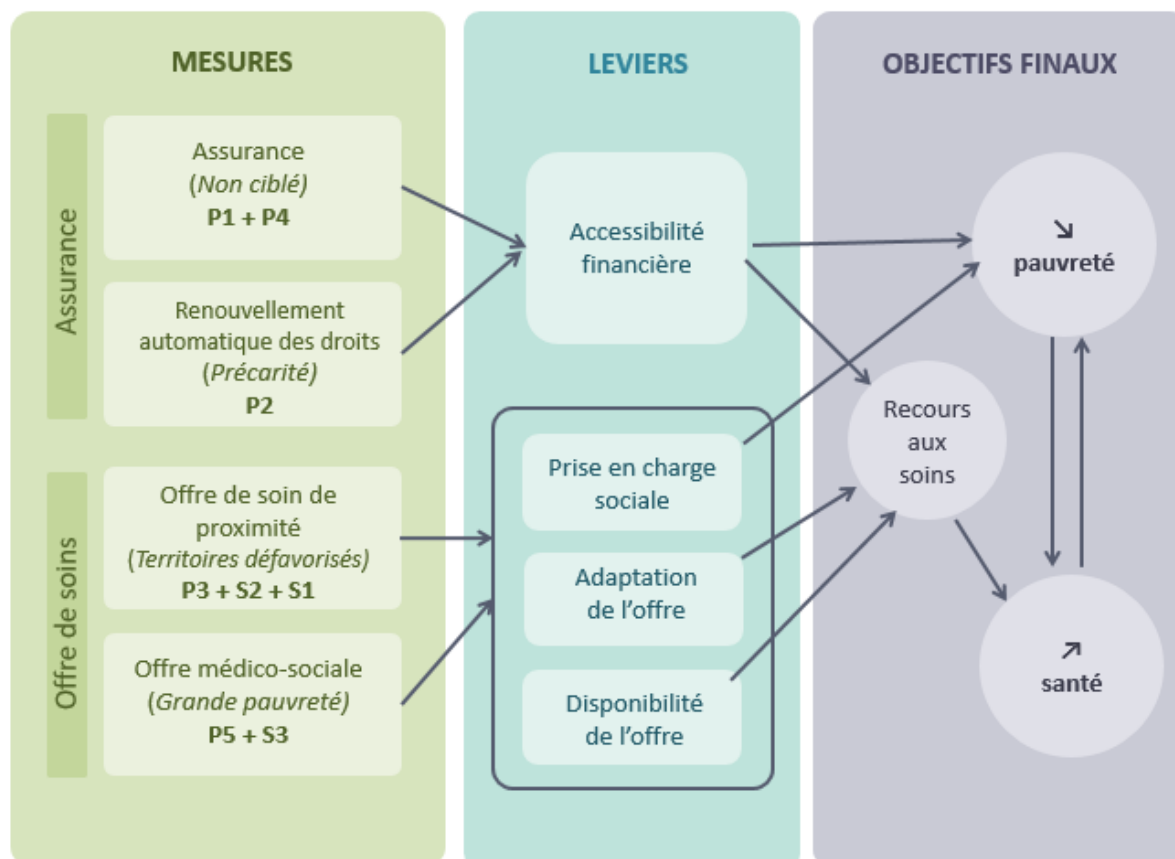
MESURES

LEVIERS

OBJECTIFS FINAUX

Assurance

Assurance
(*Non ciblé*)
**P1 + P4**

Renouvellement automatique des droits
(*Précarité*)
**P2**

Offre de soins

Offre de soin de proximité
(*Territoires défavorisés*)
**P3 + S2 + S1**

Offre médico-sociale
(*Grande pauvreté*)
**P5 + S3**

Accessibilité financière

Prise en charge sociale

Adaptation de l'offre

Disponibilité de l'offre

Recours aux soins

↘
**pauvreté**

↗
**santé**